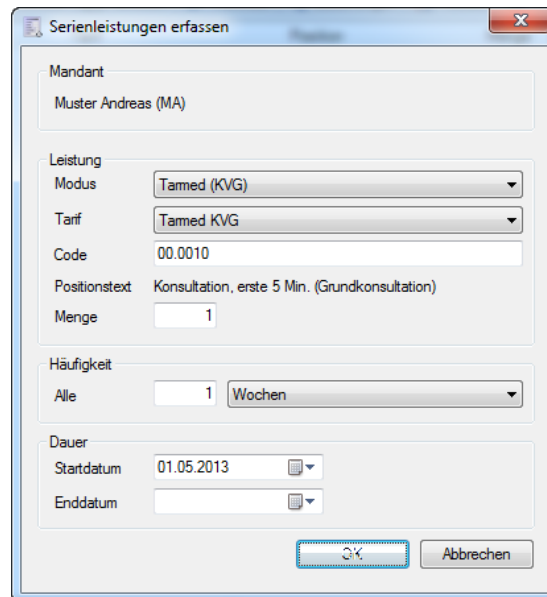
Serienleistungen erfassen

Mandant
Muster Andreas (MA)

Leistung
Modus Tarmed (KVG)
Tarif Tarmed KVG
Code 00.0010
Positionstext Konsultation, erste 5 Min. (Grundkonsultation)
Menge 1

Häufigkeit
Alle 1 Wochen

Dauer
Startdatum 01.05.2013
Enddatum

OK Abbrechen